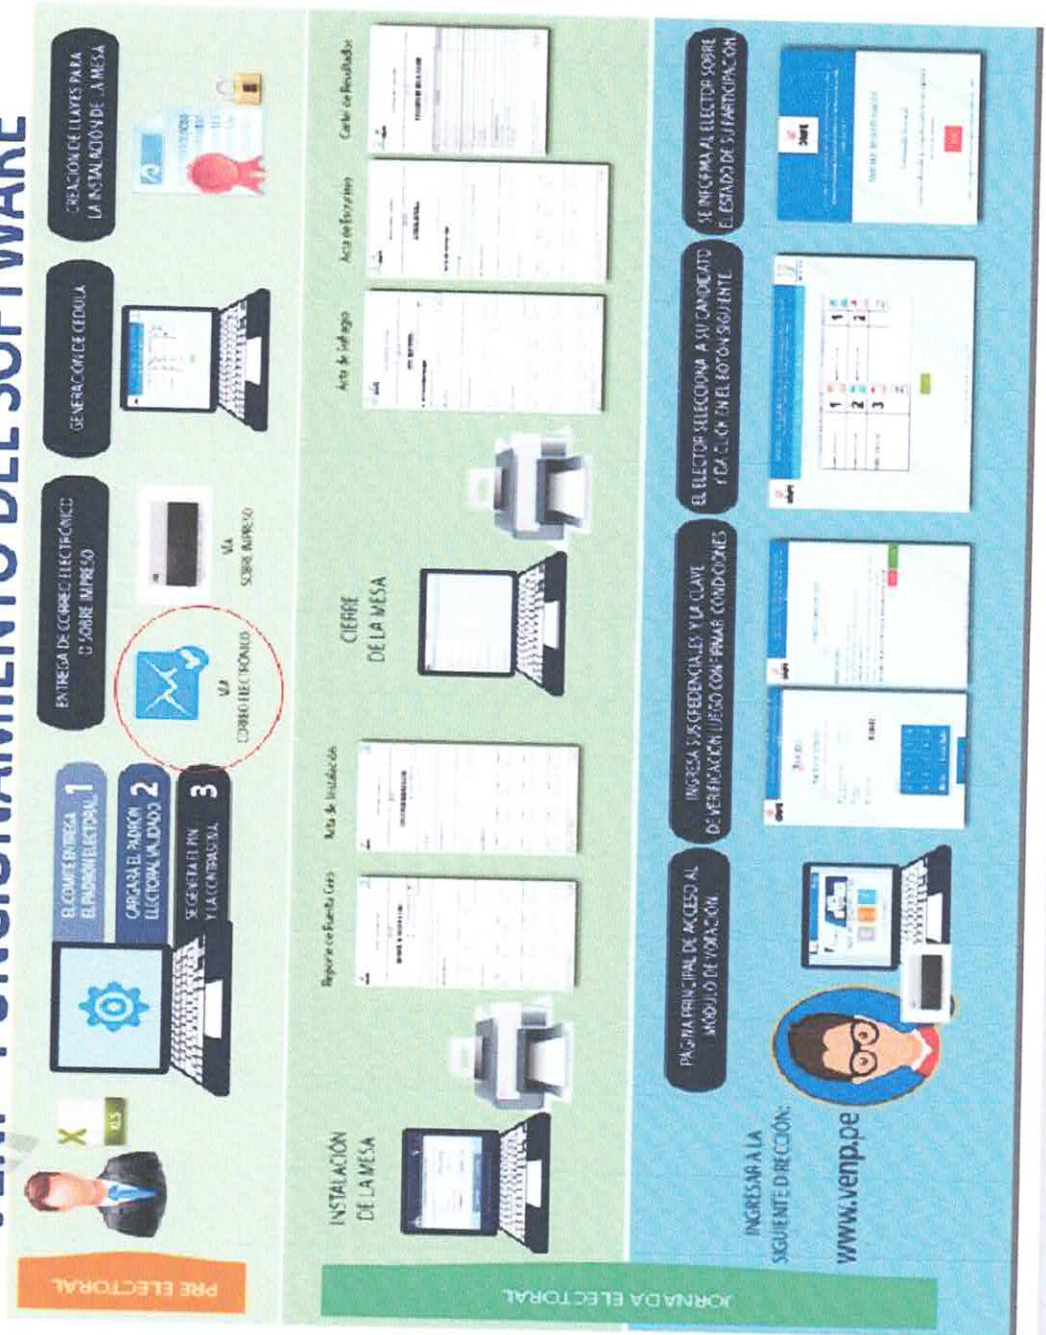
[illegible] FUNCIONAMIENTO DEL SOFTWARE

PRE ELECTORAL

XLS

EL COMITÉ ENTREGA EL PADRÓN ELECTORAL 1

CARGARA EL PADRÓN ELECTORAL VALIDADO 2

SE GENERA EL PIN Y LA CONTRASEÑA 3

ENTREGA DE CORREO ELECTRÓNICO O SOBRE IMPRESO

VÍA CORREO ELECTRÓNICO

VÍA SOBRE IMPRESO

GENERACIÓN DE CÉDULA

CREACIÓN DE LLAVES PARA LA INSTALACIÓN DE LA MESA

JORNADA ELECTORAL

INSTALACIÓN DE LA MESA

Reporte de Puesta Cero

Acta de Instalación

CIERRE DE LA MESA

Acta de Sufragio

Acta de Escrutinio

Cartel de Resultados

INGRESAR A LA SIGUIENTE DIRECCIÓN:

www.venp.pe

PÁGINA PRINCIPAL DE ACCESO AL MÓDULO DE VOTACIÓN

INGRESA SUS CREDENCIALES Y LA CLAVE DE VERIFICACIÓN LUEGO CONFIRMAR CONDICIONES

EL ELECTOR SELECCIONA A SU CANDIDATO Y DA CLICK EN EL BOTÓN SIGUIENTE

SE INFORMA AL ELECTOR SOBRE EL ESTADO DE SU PARTICIPACIÓN